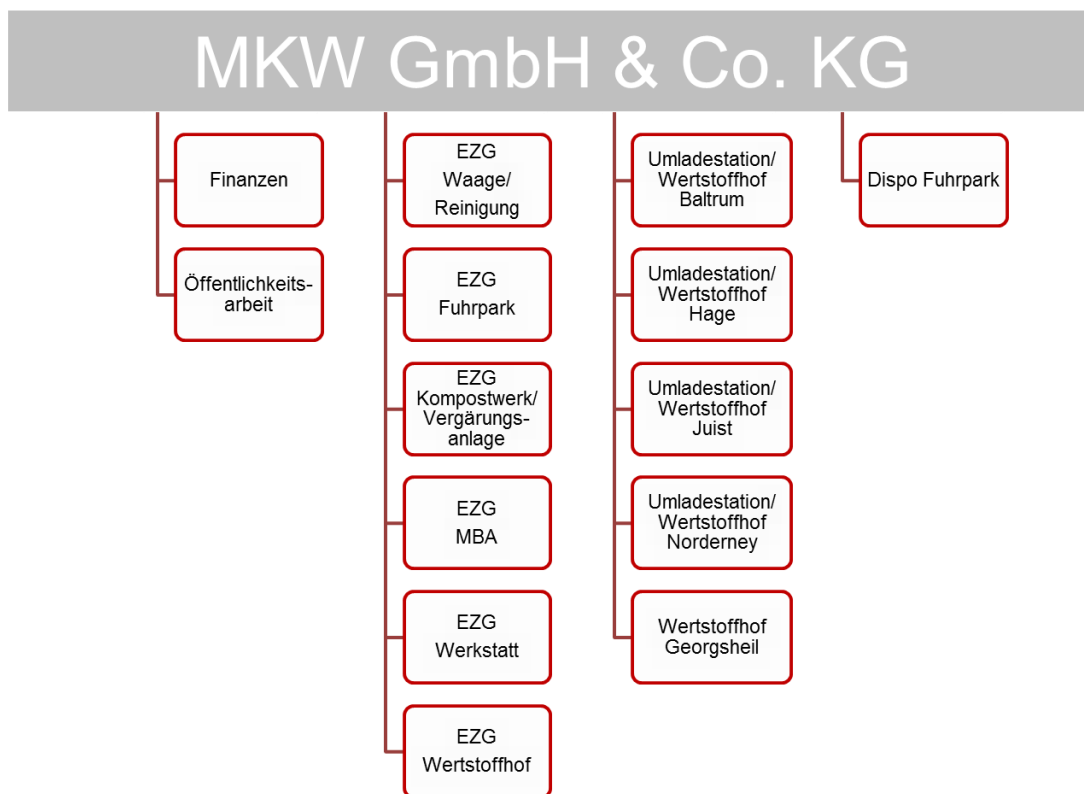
MKW GmbH & Co. KG

Finanzen

Öffentlichkeitsarbeit

EZG Waage/ Reinigung

EZG Fuhrpark

EZG Kompostwerk/ Vergärungsanlage

EZG MBA

EZG Werkstatt

EZG Wertstoffhof

Umladestation/ Wertstoffhof Baltrum

Umladestation/ Wertstoffhof Hage

Umladestation/ Wertstoffhof Juist

Umladestation/ Wertstoffhof Norderney

Wertstoffhof Georgsheil

Dispo Fuhrpark